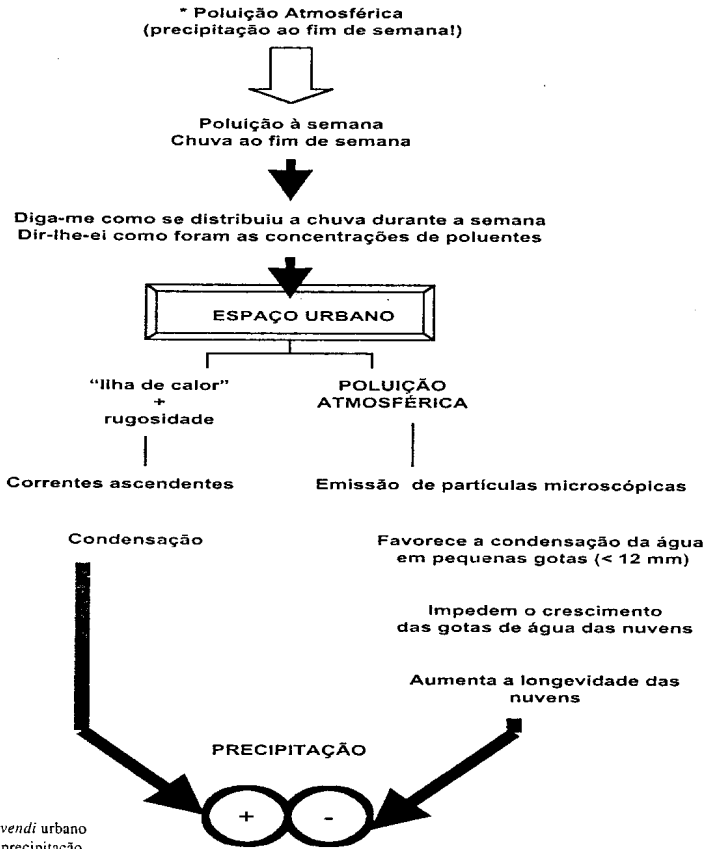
* Poluição Atmosférica
(precipitação ao fim de semana!)

Poluição à semana
Chuva ao fim de semana

Diga-me como se distribuiu a chuva durante a semana
Dir-lhe-ei como foram as concentrações de poluentes

ESPAÇO URBANO

"Ilha de calor"
+
rugosidade

POLUIÇÃO
ATMOSFÉRICA

Correntes ascendentes

Emissão de partículas microscópicas

Condensação

Favorece a condensação da água em pequenas gotas (< 12 mm)

Impedem o crescimento das gotas de água das nuvens

Aumenta a longevidade das nuvens

PRECIPITAÇÃO

+

-

*vendi* urbano
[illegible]precipitação